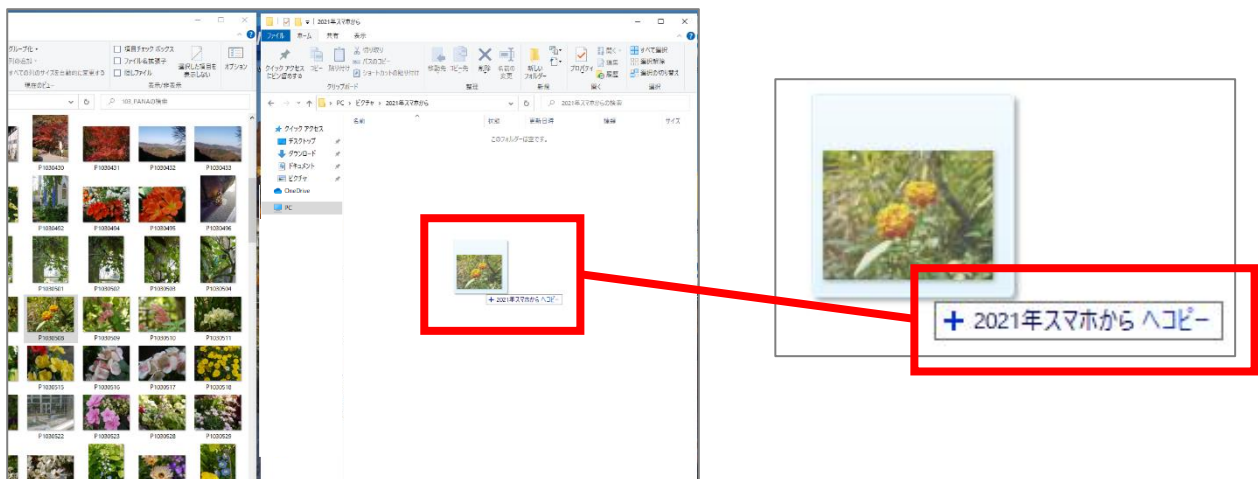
グループ化・
列の追加・
すべての列のサイズを自動的に変更する
現在のビュー
項目チェック ボックス
ファイル名拡張子
隠しファイル
選択した項目を表示しない
表示/非表示
オプション
103_PANA の検索
P1030430 P1030431 P1030432 P1030433
P1030492 P1030494 P1030495 P1030496
P1030501 P1030502 P1030503 P1030504
P1030505 P1030509 P1030510 P1030511
P1030515 P1030516 P1030517 P1030518
P1030522 P1030523 P1030528 P1030529

2021年スマホから
ファイル ホーム 共有 表示
クイック アクセスにピン留めする コピー 貼り付け
切り取り
パスのコピー
ショートカットの貼り付け
クリップボード
移動先 コピー先 削除 名前の変更
整理
新しいフォルダー
新規
プロパティ
開く
編集
履歴
開く
すべて選択
選択解除
選択の切り替え
選択
PC > ピクチャ > 2021年スマホから
2021年スマホからの検索
クイック アクセス
デスクトップ
ダウンロード
ドキュメント
ピクチャ
OneDrive
PC
名前 状態 更新日時 種類 サイズ
このフォルダーは空です。
+ 2021年スマホから へコピー

+ 2021年スマホから へコピー